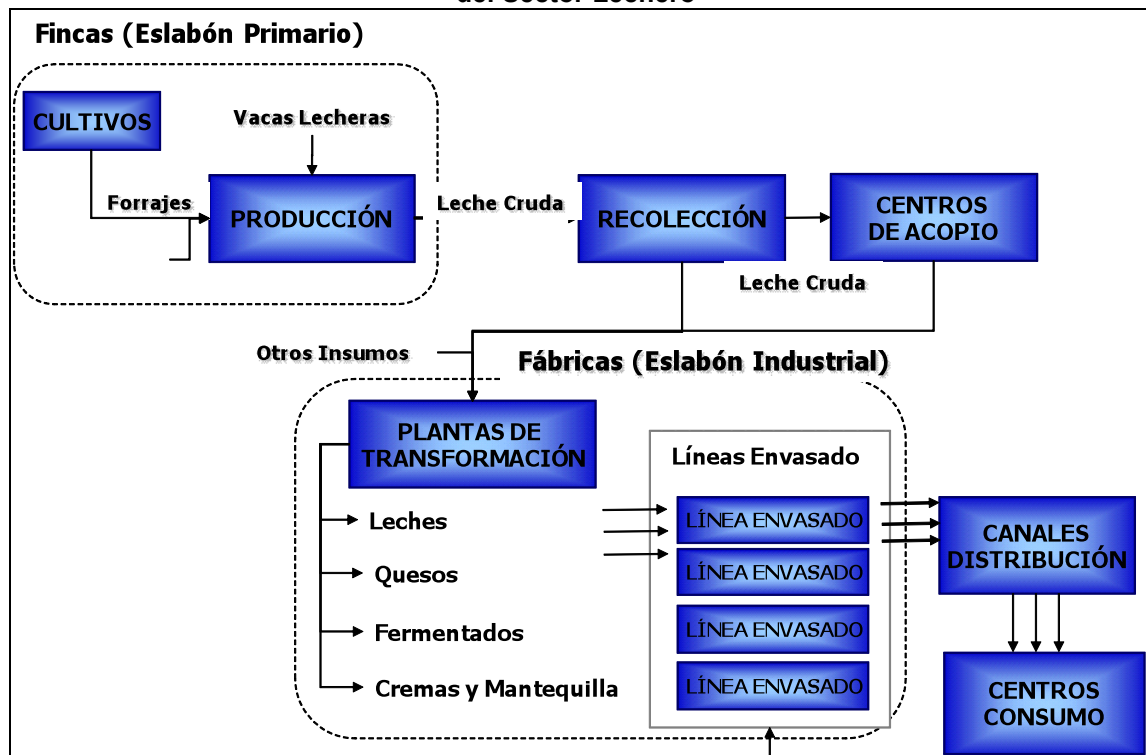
del Sector Lechero

Fincas (Eslabón Primario)

CULTIVOS

Vacas Lecheras

Forrajes

PRODUCCIÓN

Leche Cruda

RECOLECCIÓN

CENTROS DE ACOPIO

Leche Cruda

Otros Insumos

Fábricas (Eslabón Industrial)

PLANTAS DE TRANSFORMACIÓN

Líneas Envasado

Leches

Quesos

Fermentados

Cremas y Mantequilla

LÍNEA ENVASADO

LÍNEA ENVASADO

LÍNEA ENVASADO

LÍNEA ENVASADO

CANALES DISTRIBUCIÓN

CENTROS CONSUMO